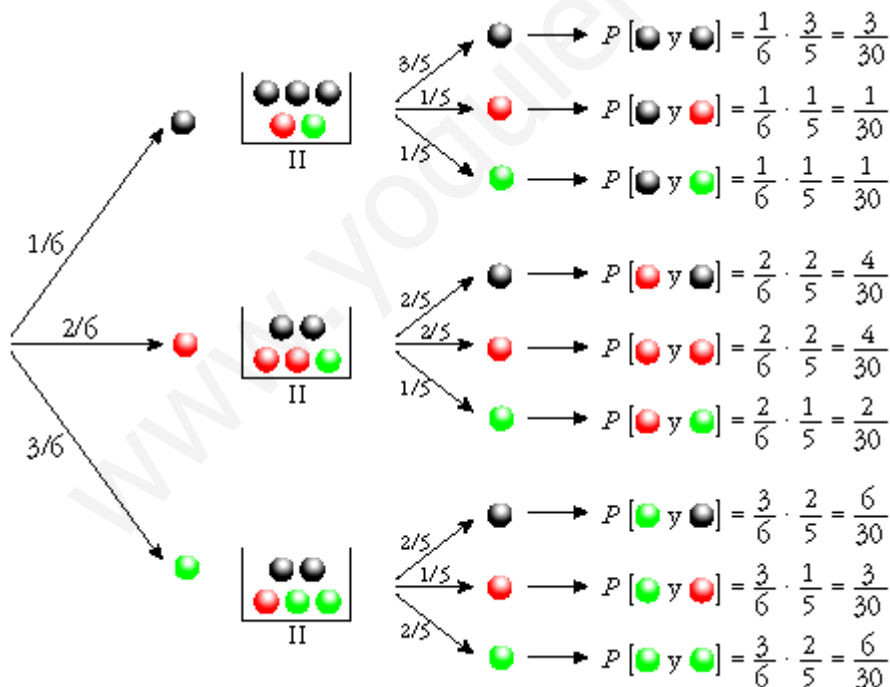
www.youtube

1/6

2/6

3/6

II

II

II

3/5

1/5

1/5

2/5

2/5

1/5

2/5

1/5

2/5

$P[\ y\ ] = \frac{1}{6} \cdot \frac{3}{5} = \frac{3}{30}$

$P[\ y\ ] = \frac{1}{6} \cdot \frac{1}{5} = \frac{1}{30}$

$P[\ y\ ] = \frac{1}{6} \cdot \frac{1}{5} = \frac{1}{30}$

$P[\ y\ ] = \frac{2}{6} \cdot \frac{2}{5} = \frac{4}{30}$

$P[\ y\ ] = \frac{2}{6} \cdot \frac{2}{5} = \frac{4}{30}$

$P[\ y\ ] = \frac{2}{6} \cdot \frac{1}{5} = \frac{2}{30}$

$P[\ y\ ] = \frac{3}{6} \cdot \frac{2}{5} = \frac{6}{30}$

$P[\ y\ ] = \frac{3}{6} \cdot \frac{1}{5} = \frac{3}{30}$

$P[\ y\ ] = \frac{3}{6} \cdot \frac{2}{5} = \frac{6}{30}$